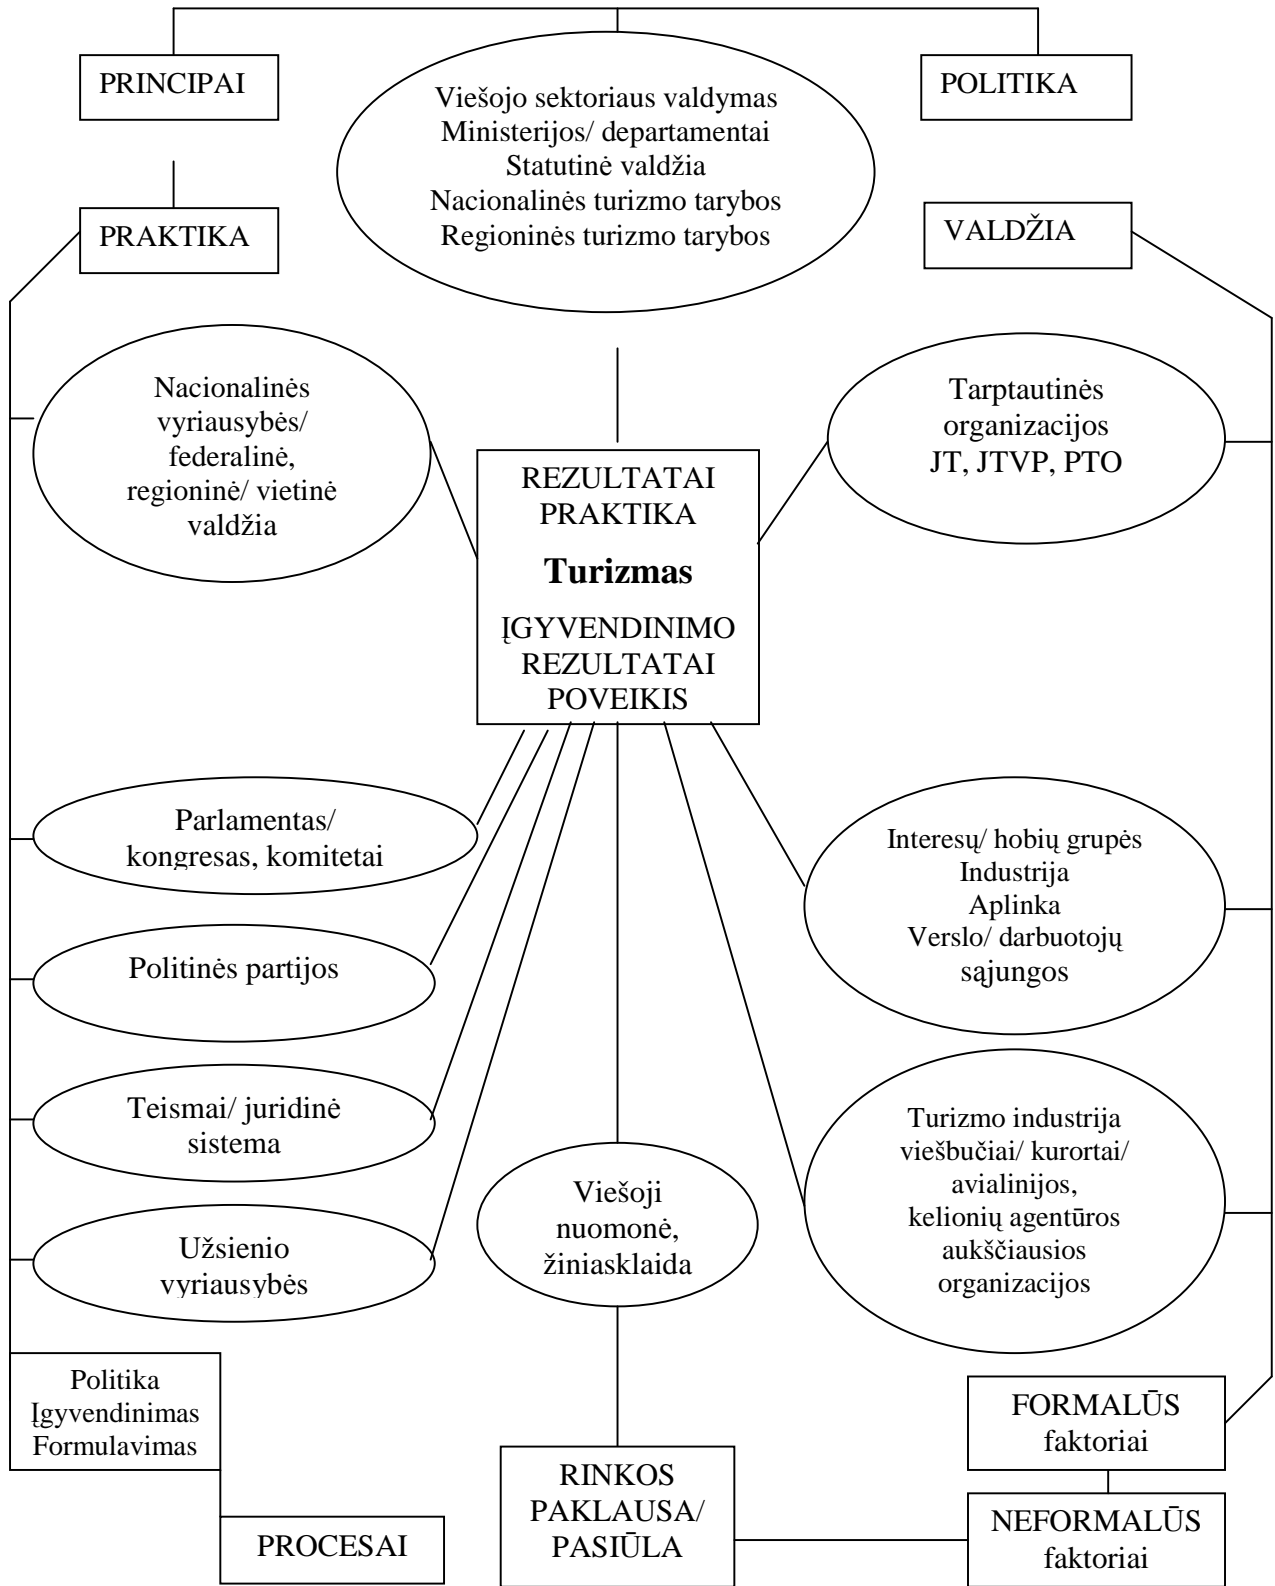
PRINCIPAI

Viešojo sektoriaus valdymas
Ministerijos/ departamentai
Statutinė valdžia
Nacionalinės turizmo tarybos
Regioninės turizmo tarybos

POLITIKA

PRAKTIKA

VALDŽIA

Nacionalinės vyriausybės/ federalinė, regioninė/ vietinė valdžia

REZULTATAI
PRAKTIKA

**Turizmas**

ĮGYVENDINIMO
REZULTATAI
POVEIKIS

Tarptautinės organizacijos
JT, JTVP, PTO

Parlamentas/ kongresas, komitetai

Interesų/ hobių grupės
Industrija
Aplinka
Verslo/ darbuotojų sąjungos

Politinės partijos

Teismai/ juridinė sistema

Turizmo industrija
viešbučiai/ kurortai/ avialinijos,
kelionių agentūros
aukščiausios organizacijos

Viešoji nuomonė, žiniasklaida

Užsienio vyriausybės

Politika
Įgyvendinimas
Formulavimas

FORMALŪS faktoriai

RINKOS PAKLAUSA/ PASIŪLA

NEFORMALŪS faktoriai

PROCESAI